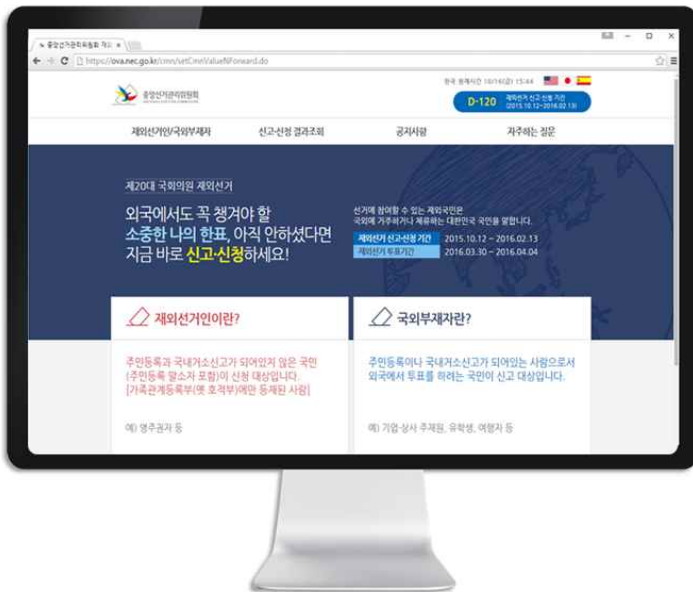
중앙선거관리위원회 재외 ×

https://ova.nec.go.kr/cmn/setCmnValueNForward.do

중앙선거관리위원회

한국 현재시간 10/14(금) 15:44

D-120 재외선거 신고·신청 기간 (2015.10.12~2016.02.13)

재외선거인/국외부재자

신고·신청 결과조회

공지사항

자주하는 질문

제20대 국회의원 재외선거

외국에서도 꼭 챙겨야 할 소중한 나의 한표, 아직 안하셨다면 지금 바로 신고·신청하세요!

선거에 참여할 수 있는 재외국민은 국외에 거주하거나 체류하는 대한민국 국민을 말합니다.

| 재외선거 신고·신청 기간 | 2015.10.12 ~ 2016.02.13 |
|---|---|
| 재외선거 투표기간 | 2016.03.30 ~ 2016.04.04 |

재외선거인이란?

주민등록과 국내거소신고가 되어있지 않은 국민 (주민등록 말소자 포함)이 신청 대상입니다. [가족관계등록부(옛 호적부)에만 등재된 사람]

예) 영주권자 등

국외부재자란?

주민등록이나 국내거소신고가 되어있는 사람으로서 외국에서 투표를 하려는 국민이 신고 대상입니다.

예) 기업·상사 주재원, 유학생, 여행자 등